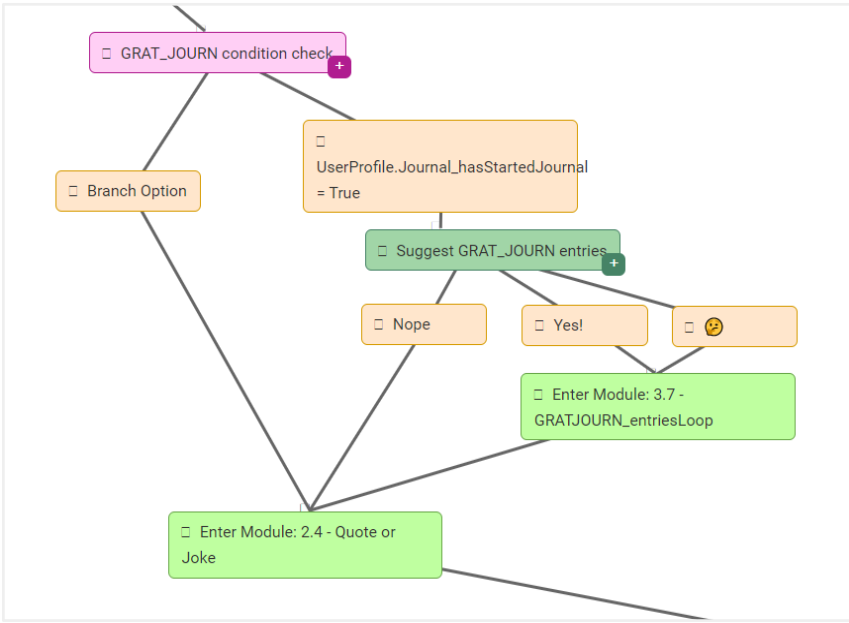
GRAT_JOURN condition check
+

UserProfile.Journal_hasStartedJournal = True

Branch Option

Suggest GRAT_JOURN entries
+

Nope

Yes!

🤔

Enter Module: 3.7 - GRATJOURN_entriesLoop

Enter Module: 2.4 - Quote or Joke